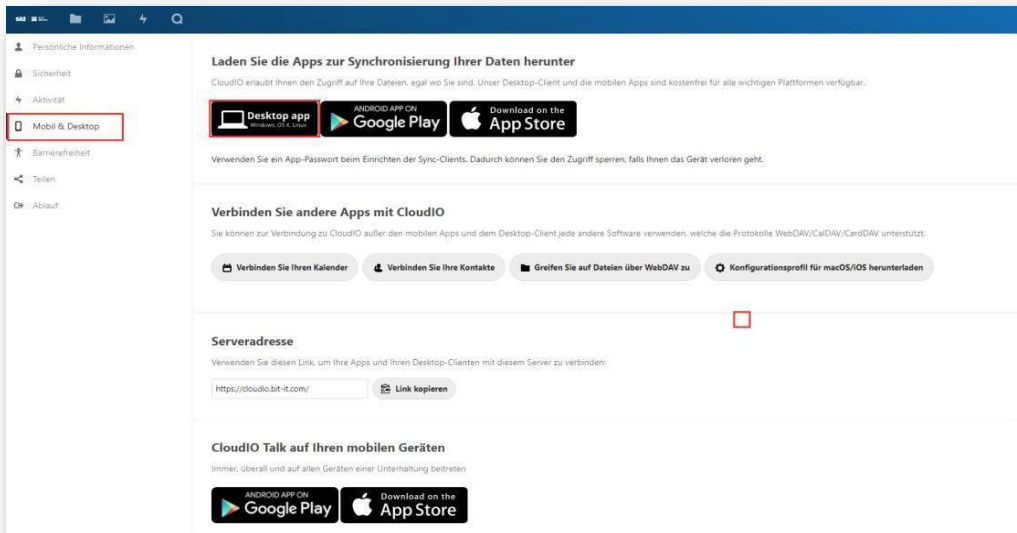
Persönliche Informationen
Sicherheit
Aktivität
Mobil & Desktop
Barrierefreiheit
Teilen
Ablauf

Laden Sie die Apps zur Synchronisierung Ihrer Daten herunter

CloudIO erlaubt Ihnen den Zugriff auf Ihre Dateien, egal wo Sie sind. Unser Desktop-Client und die mobilen Apps sind kostenfrei für alle wichtigen Plattformen verfügbar.

Desktop app
Windows, OS X, Linux
ANDROID APP ON
Google Play
Download on the
App Store

Verwenden Sie ein App-Passwort beim Einrichten der Sync-Clients. Dadurch können Sie den Zugriff sperren, falls Ihnen das Gerät verloren geht.

Verbinden Sie andere Apps mit CloudIO

Sie können zur Verbindung zu CloudIO außer den mobilen Apps und dem Desktop-Client jede andere Software verwenden, welche die Protokolle WebDAV/CalDAV/CardDAV unterstützt.

Verbinden Sie Ihren Kalender
Verbinden Sie Ihre Kontakte
Greifen Sie auf Dateien über WebDAV zu
Konfigurationsprofil für macOS/iOS herunterladen

Serveradresse

Verwenden Sie diesen Link, um Ihre Apps und Ihren Desktop-Clienten mit diesem Server zu verbinden:

https://cloudio.bit-it.com/
Link kopieren

CloudIO Talk auf Ihren mobilen Geräten

Immer, überall und auf allen Geräten einer Unterhaltung beitreten

ANDROID APP ON
Google Play
Download on the
App Store